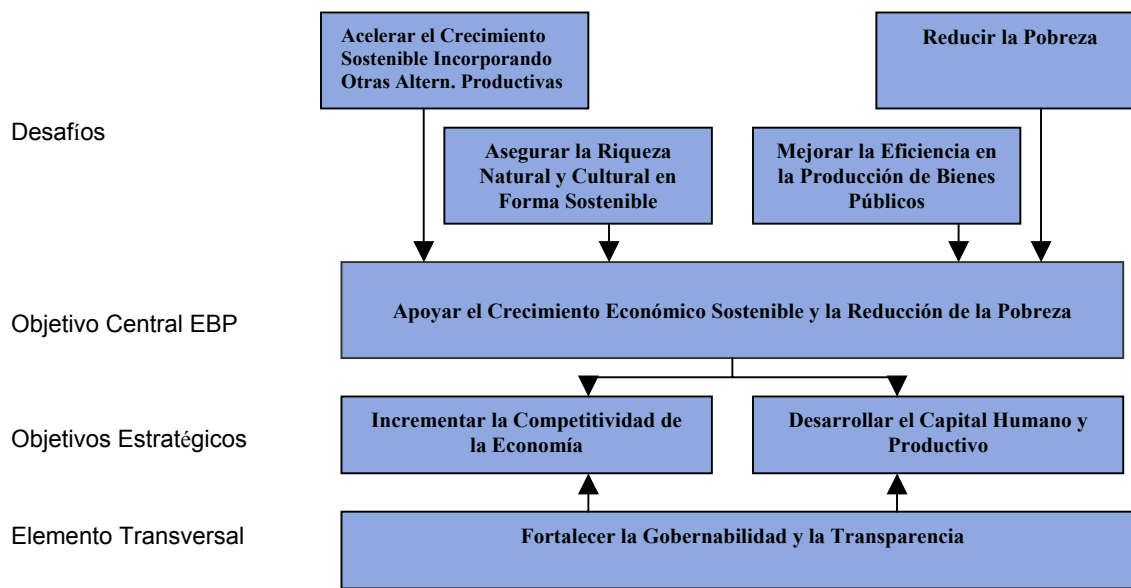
Acelerar el Crecimiento Sostenible Incorporando Otras Altern. Productivas

Reducir la Pobreza

Desafíos

Asegurar la Riqueza Natural y Cultural en Forma Sostenible

Mejorar la Eficiencia en la Producción de Bienes Públicos

Objetivo Central EBP

Apoyar el Crecimiento Económico Sostenible y la Reducción de la Pobreza

Objetivos Estratégicos

Incrementar la Competitividad de la Economía

Desarrollar el Capital Humano y Productivo

Elemento Transversal

Fortalecer la Gobernabilidad y la Transparencia